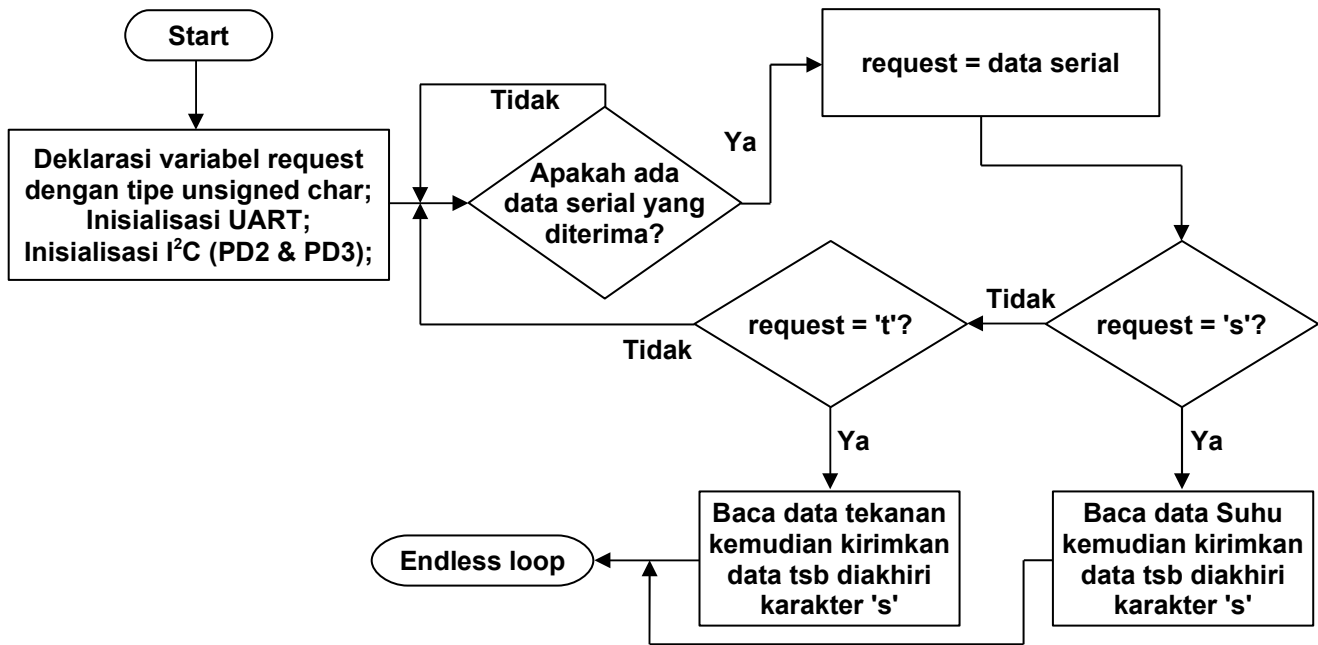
Start

Deklarasi variabel request dengan tipe unsigned char;
Inisialisasi UART;
Inisialisasi $I^2C$ (PD2 & PD3);

Tidak

Apakah ada data serial yang diterima?

Ya

request = data serial

request = 's'?

Tidak

request = 't'?

Tidak

Ya

Ya

Baca data tekanan kemudian kirimkan data tsb diakhiri karakter 's'

Baca data Suhu kemudian kirimkan data tsb diakhiri karakter 's'

Endless loop